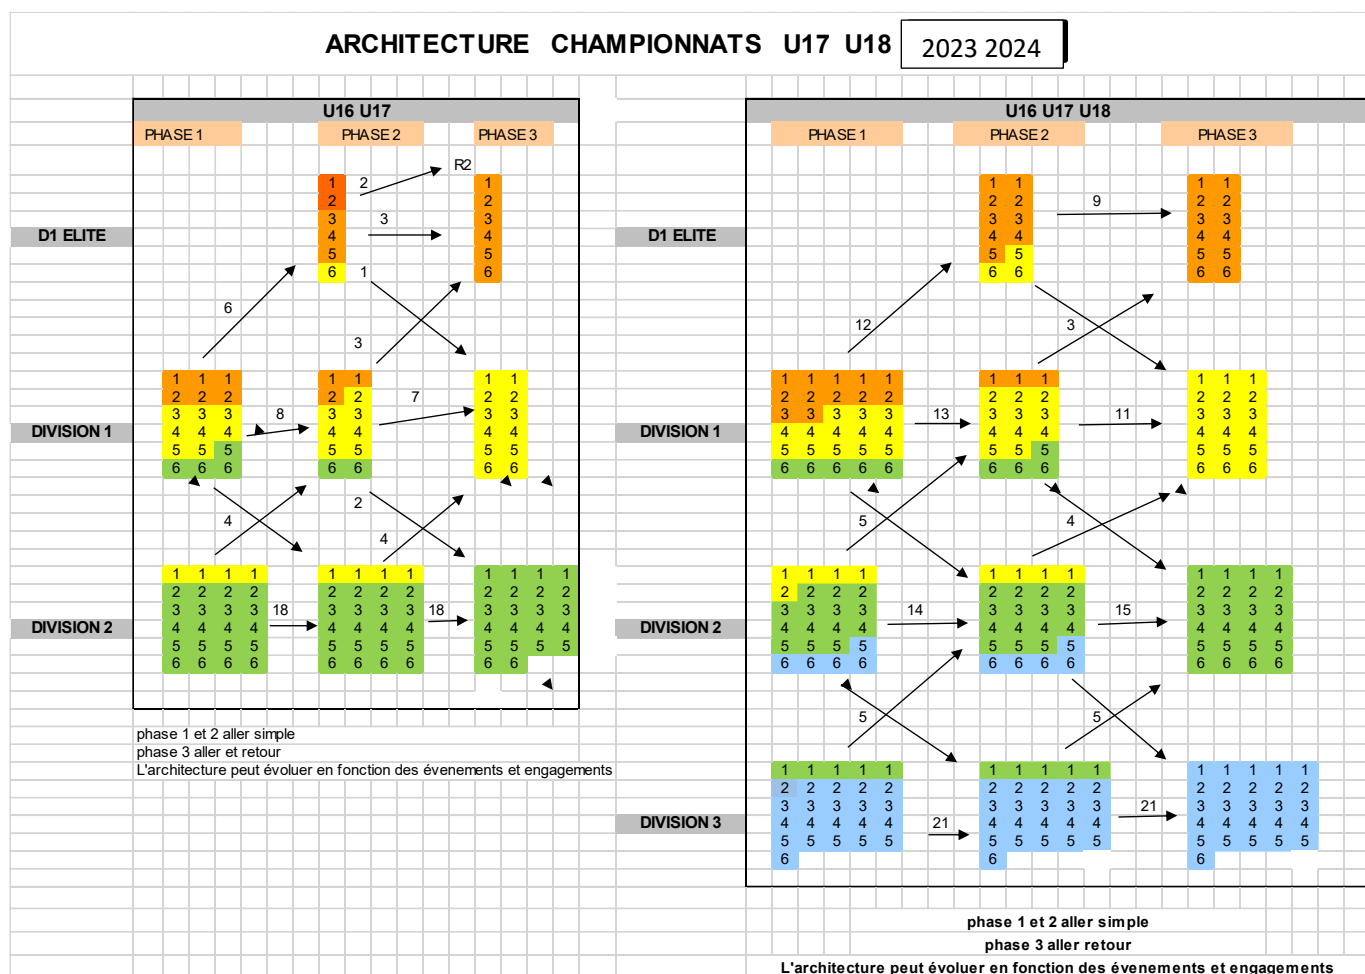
ARCHITECTURE CHAMPIONNATS U17 U18 2023 2024

U16 U17

PHASE 1 PHASE 2 PHASE 3

R2

D1 ELITE

1 2 3 4 5 6 — 2 — 3 — 1 2 3 4 5 6

6 — 1 — 3

DIVISION 1

| 1 | 1 | 1 |
|---|---|---|
| 2 | 2 | 2 |
| 3 | 3 | 3 |
| 4 | 4 | 4 |
| 5 | 5 | 5 |
| 6 | 6 | 6 |

8

| 1 | 1 |
|---|---|
| 2 | 2 |
| 3 | 3 |
| 4 | 4 |
| 5 | 5 |
| 6 | 6 |

7

| 1 | 1 |
|---|---|
| 2 | 2 |
| 3 | 3 |
| 4 | 4 |
| 5 | 5 |
| 6 | 6 |

4 — 2 — 4

DIVISION 2

| 1 | 1 | 1 | 1 |
|---|---|---|---|
| 2 | 2 | 2 | 2 |
| 3 | 3 | 3 | 3 |
| 4 | 4 | 4 | 4 |
| 5 | 5 | 5 | 5 |
| 6 | 6 | 6 | 6 |

18

| 1 | 1 | 1 | 1 |
|---|---|---|---|
| 2 | 2 | 2 | 2 |
| 3 | 3 | 3 | 3 |
| 4 | 4 | 4 | 4 |
| 5 | 5 | 5 | 5 |
| 6 | 6 | 6 | 6 |

18

| 1 | 1 | 1 | 1 |
|---|---|---|---|
| 2 | 2 | 2 | 2 |
| 3 | 3 | 3 | 3 |
| 4 | 4 | 4 | 4 |
| 5 | 5 | 5 | 5 |
| 6 | 6 | | |

phase 1 et 2 aller simple
phase 3 aller et retour
L'architecture peut évoluer en fonction des évenements et engagements

U16 U17 U18

PHASE 1 PHASE 2 PHASE 3

D1 ELITE

| 1 | 1 |
|---|---|
| 2 | 2 |
| 3 | 3 |
| 4 | 4 |
| 5 | 5 |
| 6 | 6 |

9

| 1 | 1 |
|---|---|
| 2 | 2 |
| 3 | 3 |
| 4 | 4 |
| 5 | 5 |
| 6 | 6 |

12 — 3

DIVISION 1

| 1 | 1 | 1 | 1 | 1 |
|---|---|---|---|---|
| 2 | 2 | 2 | 2 | 2 |
| 3 | 3 | 3 | 3 | 3 |
| 4 | 4 | 4 | 4 | 4 |
| 5 | 5 | 5 | 5 | 5 |
| 6 | 6 | 6 | 6 | 6 |

13

| 1 | 1 | 1 |
|---|---|---|
| 2 | 2 | 2 |
| 3 | 3 | 3 |
| 4 | 4 | 4 |
| 5 | 5 | 5 |
| 6 | 6 | 6 |

11

| 1 | 1 | 1 |
|---|---|---|
| 2 | 2 | 2 |
| 3 | 3 | 3 |
| 4 | 4 | 4 |
| 5 | 5 | 5 |
| 6 | 6 | 6 |

5 — 4

DIVISION 2

| 1 | 1 | 1 | 1 |
|---|---|---|---|
| 2 | 2 | 2 | 2 |
| 3 | 3 | 3 | 3 |
| 4 | 4 | 4 | 4 |
| 5 | 5 | 5 | 5 |
| 6 | 6 | 6 | 6 |

14

| 1 | 1 | 1 | 1 |
|---|---|---|---|
| 2 | 2 | 2 | 2 |
| 3 | 3 | 3 | 3 |
| 4 | 4 | 4 | 4 |
| 5 | 5 | 5 | 5 |
| 6 | 6 | 6 | 6 |

15

| 1 | 1 | 1 | 1 |
|---|---|---|---|
| 2 | 2 | 2 | 2 |
| 3 | 3 | 3 | 3 |
| 4 | 4 | 4 | 4 |
| 5 | 5 | 5 | 5 |
| 6 | 6 | 6 | 6 |

5 — 5

DIVISION 3

| 1 | 1 | 1 | 1 | 1 |
|---|---|---|---|---|
| 2 | 2 | 2 | 2 | 2 |
| 3 | 3 | 3 | 3 | 3 |
| 4 | 4 | 4 | 4 | 4 |
| 5 | 5 | 5 | 5 | 5 |
| 6 | | | | |

21

| 1 | 1 | 1 | 1 | 1 |
|---|---|---|---|---|
| 2 | 2 | 2 | 2 | 2 |
| 3 | 3 | 3 | 3 | 3 |
| 4 | 4 | 4 | 4 | 4 |
| 5 | 5 | 5 | 5 | 5 |
| 6 | | | | |

21

| 1 | 1 | 1 | 1 | 1 |
|---|---|---|---|---|
| 2 | 2 | 2 | 2 | 2 |
| 3 | 3 | 3 | 3 | 3 |
| 4 | 4 | 4 | 4 | 4 |
| 5 | 5 | 5 | 5 | 5 |
| 6 | | | | |

phase 1 et 2 aller simple
phase 3 aller retour
L'architecture peut évoluer en fonction des évenements et engagements